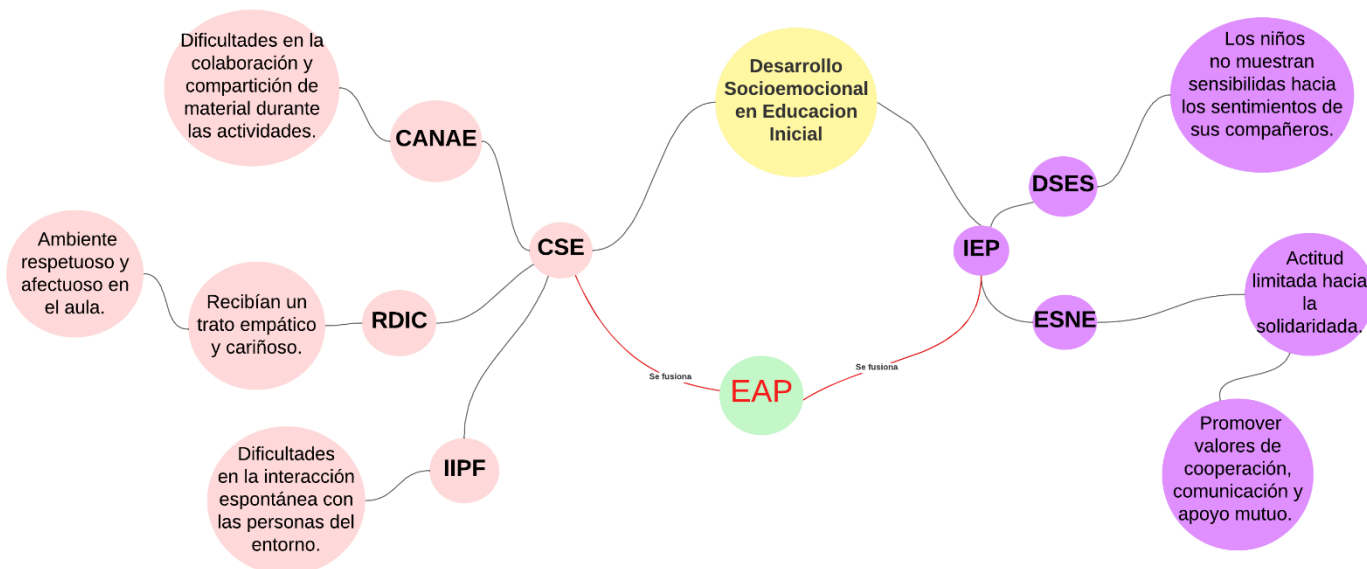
Desarrollo Socioemocional en Educacion Inicial

CSE

CANAE

Dificultades en la colaboración y compartición de material durante las actividades.

RDIC

Recibían un trato empático y cariñoso.

Ambiente respetuoso y afectuoso en el aula.

IIPF

Dificultades en la interacción espontánea con las personas del entorno.

Se fusiona

EAP

Se fusiona

IEP

DSES

Los niños no muestran sensibilidas hacia los sentimientos de sus compañeros.

ESNE

Actitud limitada hacia la solidaridada.

Promover valores de cooperación, comunicación y apoyo mutuo.